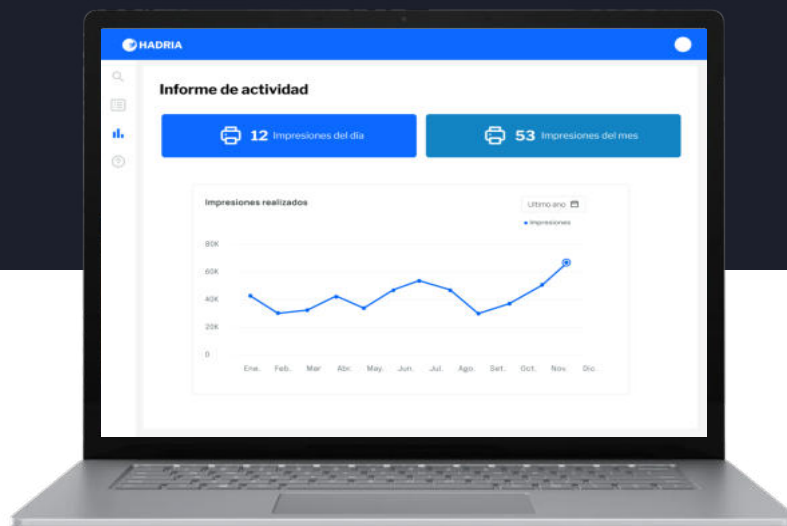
HADRIA

Informe de actividad

12 Impresiones del día

53 Impresiones del mes

Impresiones realizados

Ultimo ano

Impresiones

80K
60K
40K
20K
0

Ene. Feb. Mar. Abr. May. Jun. Jul. Ago. Set. Oct. Nov. Dic.